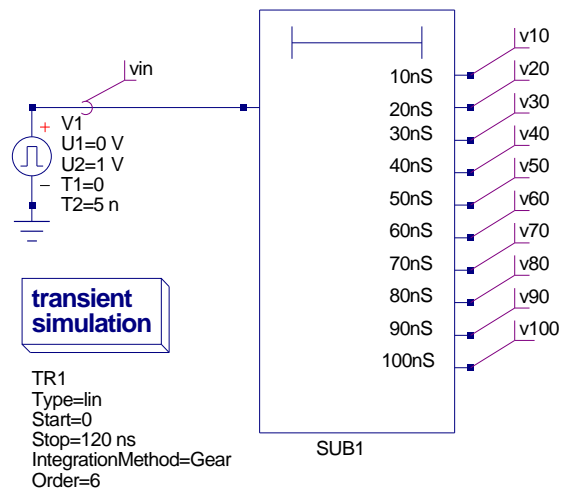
vin

V1
U1=0 V
U2=1 V
T1=0
T2=5 n

10nS
20nS
30nS
40nS
50nS
60nS
70nS
80nS
90nS
100nS

v10
v20
v30
v40
v50
v60
v70
v80
v90
v100

SUB1

transient simulation

TR1
Type=lin
Start=0
Stop=120 ns
IntegrationMethod=Gear
Order=6